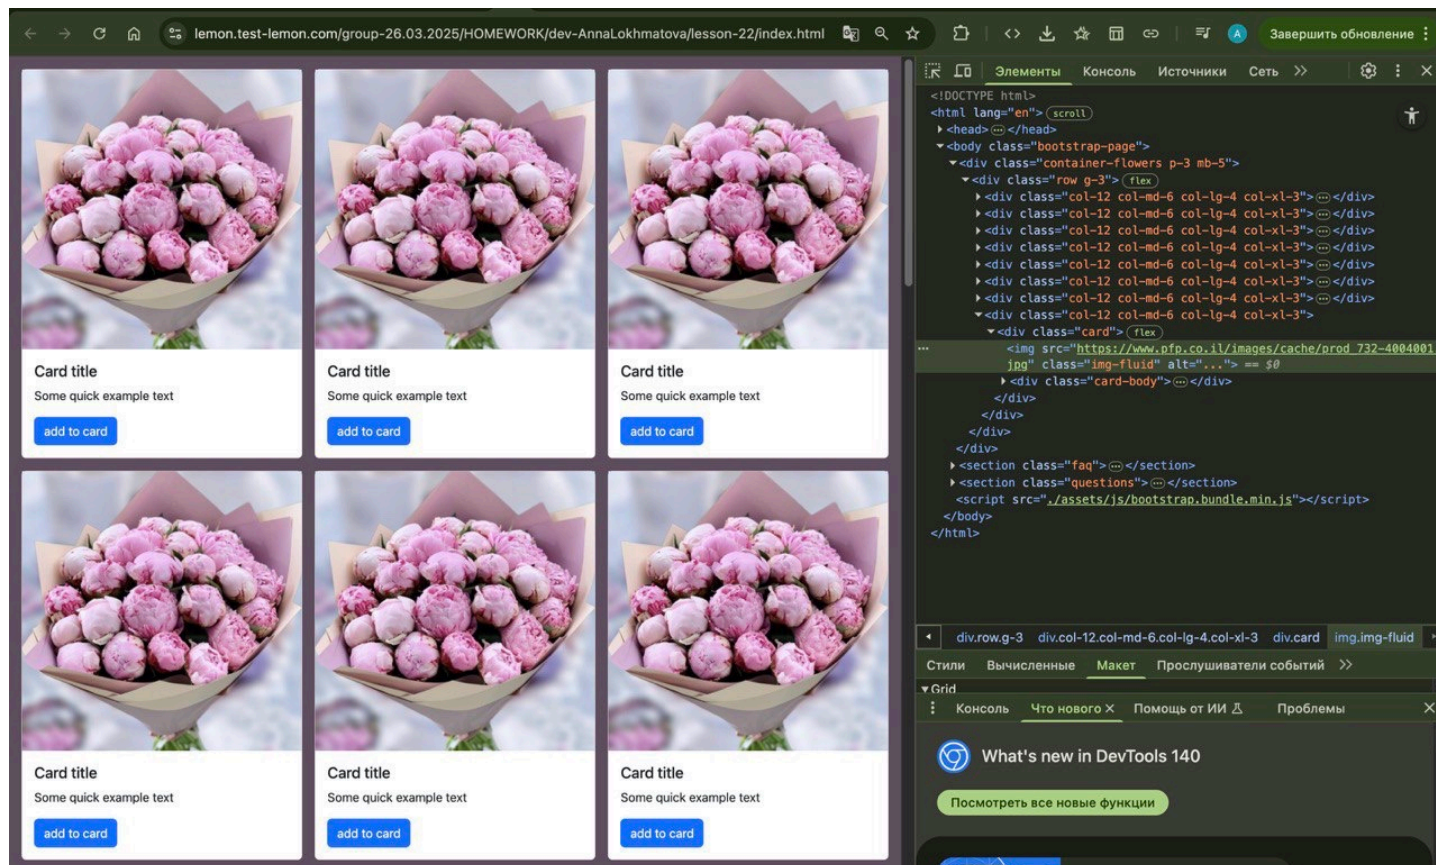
lemon.test-lemon.com/group-26.03.2025/HOMEWORK/dev-AnnaLokhmatova/lesson-22/index.html

A Завершить обновление

Card title
Some quick example text
add to card

Card title
Some quick example text
add to card

Card title
Some quick example text
add to card

Card title
Some quick example text
add to card

Card title
Some quick example text
add to card

Card title
Some quick example text
add to card

Элементы Консоль Источники Сеть »

<!DOCTYPE html>
<html lang="en"> scroll
<head> ⋯ </head>
<body class="bootstrap-page">
<div class="container-flowers p-3 mb-5">
<div class="row g-3"> flex
<div class="col-12 col-md-6 col-lg-4 col-xl-3"> ⋯ </div>
<div class="col-12 col-md-6 col-lg-4 col-xl-3"> ⋯ </div>
<div class="col-12 col-md-6 col-lg-4 col-xl-3"> ⋯ </div>
<div class="col-12 col-md-6 col-lg-4 col-xl-3"> ⋯ </div>
<div class="col-12 col-md-6 col-lg-4 col-xl-3"> ⋯ </div>
<div class="col-12 col-md-6 col-lg-4 col-xl-3"> ⋯ </div>
<div class="col-12 col-md-6 col-lg-4 col-xl-3"> ⋯ </div>
<div class="col-12 col-md-6 col-lg-4 col-xl-3">
<div class="card"> flex
<img src="https://www.pfp.co.il/images/cache/prod_732-4004001 jpg" class="img-fluid" alt="..."> == $0
<div class="card-body"> ⋯ </div>
</div>
</div>
</div>
</div>
<section class="faq"> ⋯ </section>
<section class="questions"> ⋯ </section>
<script src="./assets/js/bootstrap.bundle.min.js"></script>
</body>
</html>

div.row.g-3 div.col-12.col-md-6.col-lg-4.col-xl-3 div.card img.img-fluid

Стили Вычисленные Макет Прослушиватели событий »

Grid

Консоль Что нового × Помощь от ИИ Проблемы

What's new in DevTools 140

Посмотреть все новые функции